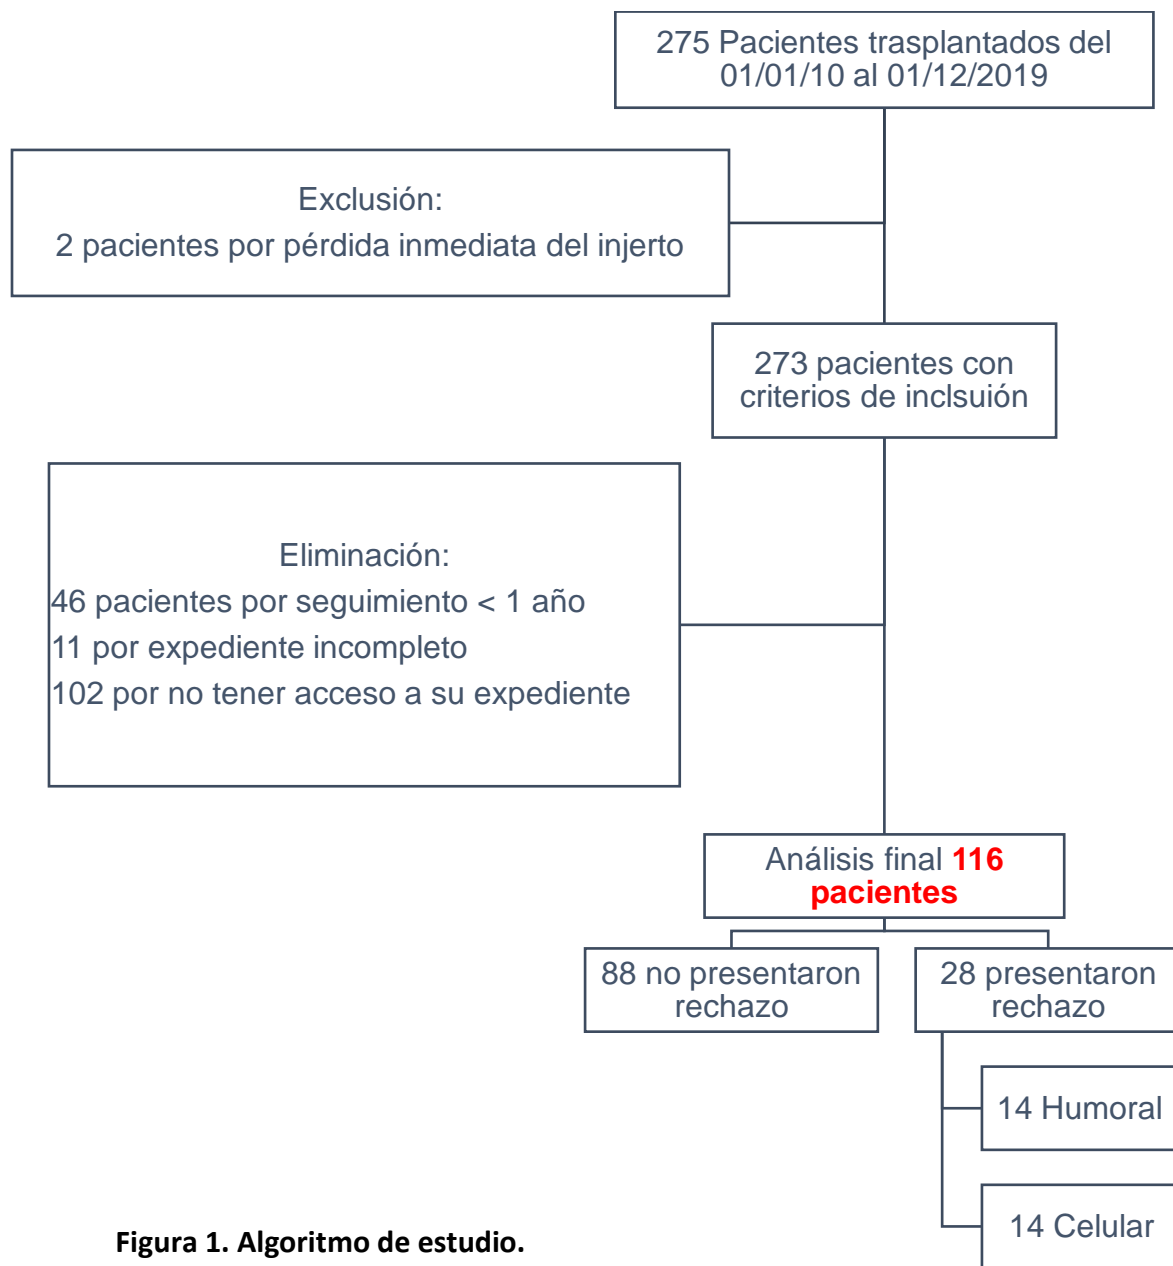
275 Pacientes trasplantados del 01/01/10 al 01/12/2019

Exclusión:
2 pacientes por pérdida inmediata del injerto

273 pacientes con criterios de inclsuión

Eliminación:
46 pacientes por seguimiento < 1 año
11 por expediente incompleto
102 por no tener acceso a su expediente

Análisis final 116 pacientes

88 no presentaron rechazo

28 presentaron rechazo

14 Humoral

14 Celular

Figura 1. Algoritmo de estudio.